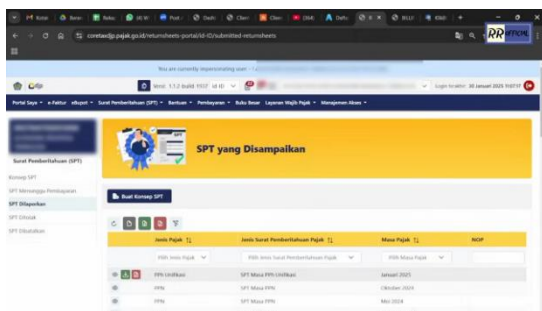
Kotal | Beran | Beke | W | Post | Dash | Clien | Clien | Defa | X | BELU | Khal | +

coretaxdjp.pajak.go.id/returnsheets-portal/id-ID/submitted-returnsheets

RR

You are currently impersonating user - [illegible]

Versi 1.17.2 build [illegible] id ID

Login terakhir 30 Januari 2025 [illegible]

Portal Saya • e-Faktur eBupot • Surat Pemberitahuan (SPT) • Bantuan • Pembayaran • Buku Besar Layanan Wajib Pajak • Manajemen Akses •

Surat Pemberitahuan (SPT)

Konsep SPT

SPT Menunggu Pembayaran

SPT Dilaporkan

SPT Ditolak

SPT Dibatalkan

SPT yang Disampaikan

Buat Konsep SPT

| Jenis Pajak | Jenis Surat Pemberitahuan Pajak | Masa Pajak | NOP |
|---|---|---|---|
| Pilih Jenis Pajak | Pilih Jenis Surat Pemberitahuan Pajak | Pilih Masa Pajak | |
| PPN Unifikasi | SPT Masa PPN Unifikasi | Januari 2025 | |
| PPN | SPT Masa PPN | Oktober 2024 | |
| PPN | SPT Masa PPN | Mei 2024 | |